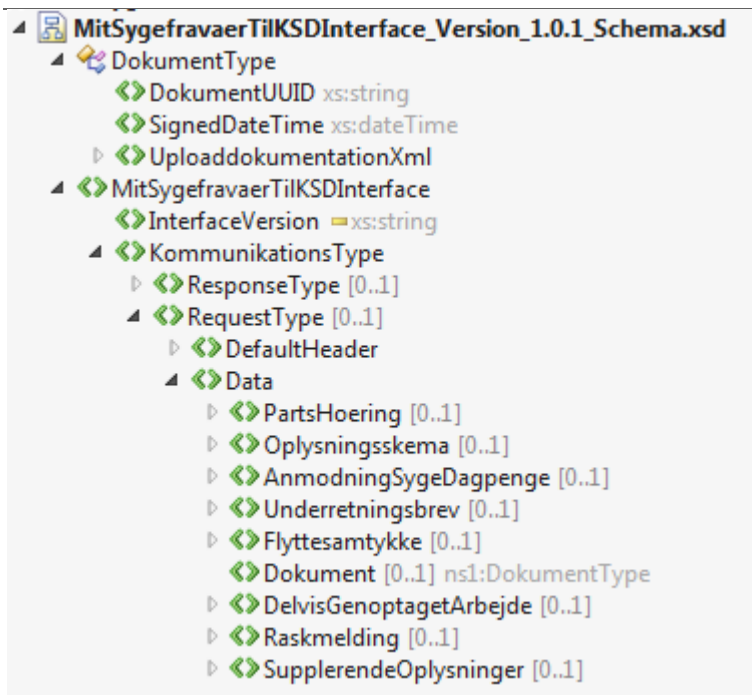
MitSygefravaerTilKSDInterface_Version_1.0.1_Schema.xsd
DokumentType
DokumentUUID xs:string
SignedDateTime xs:dateTime
UploaddokumentationXml
MitSygefravaerTilKSDInterface
InterfaceVersion xs:string
KommunikationsType
ResponseType [0..1]
RequestType [0..1]
DefaultHeader
Data
PartsHoering [0..1]
Oplysningsskema [0..1]
AnmodningSygeDagpenge [0..1]
Underretningsbrev [0..1]
Flyttesamtykke [0..1]
Dokument [0..1] ns1:DokumentType
DelvisGenoptagetArbejde [0..1]
Raskmelding [0..1]
SupplerendeOplysninger [0..1]